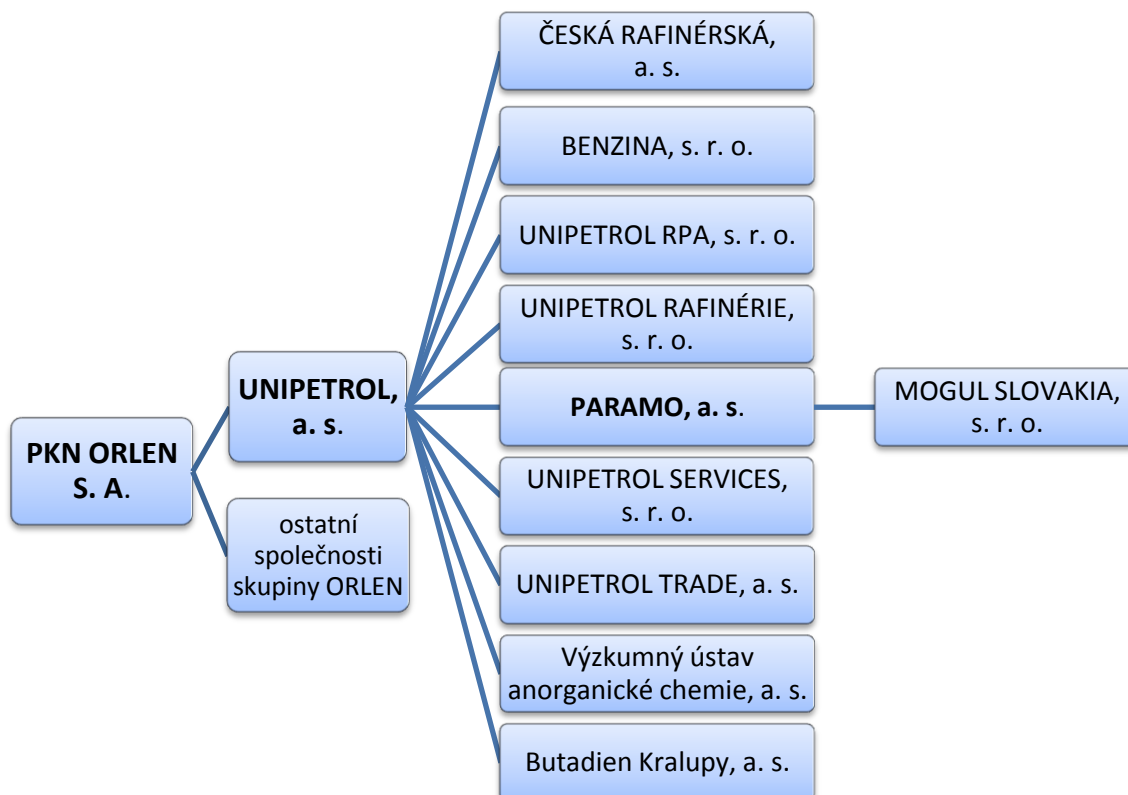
PKN ORLEN S. A.

UNIPETROL, a. s.

ostatní společnosti skupiny ORLEN

ČESKÁ RAFINÉRSKÁ, a. s.

BENZINA, s. r. o.

UNIPETROL RPA, s. r. o.

UNIPETROL RAFINÉRIE, s. r. o.

PARAMO, a. s.

MOGUL SLOVAKIA, s. r. o.

UNIPETROL SERVICES, s. r. o.

UNIPETROL TRADE, a. s.

Výzkumný ústav anorganické chemie, a. s.

Butadien Kralupy, a. s.